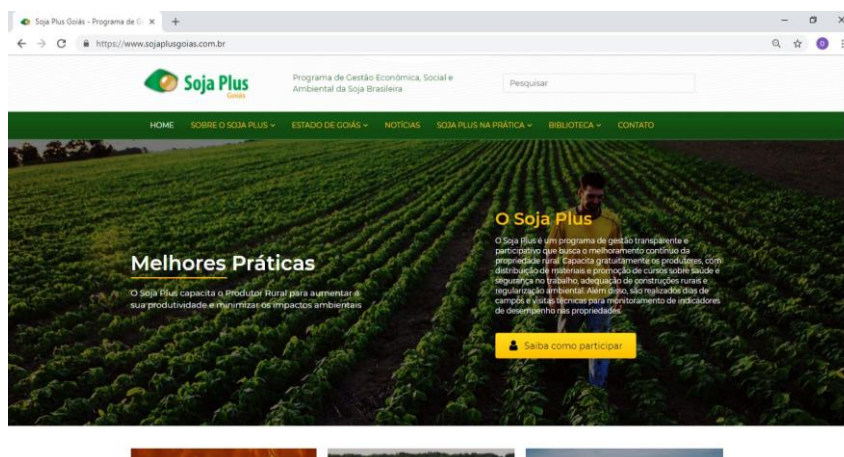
Soja Plus Goiás - Programa de G ×

+

https://www.sojaplusgoias.com.br

Soja Plus
Goiás

Programa de Gestão Econômica, Social e Ambiental da Soja Brasileira

Pesquisar

HOME SOBRE O SOJA PLUS ESTADO DE GOIÁS NOTÍCIAS SOJA PLUS NA PRÁTICA BIBLIOTECA CONTATO

O Soja Plus

O Soja Plus é um programa de gestão transparente e participativo que busca o melhoramento contínuo da propriedade rural. Capacita gratuitamente os produtores, com distribuição de materiais e promoção de cursos sobre saúde e segurança no trabalho, adequação de construções rurais e regularização ambiental. Além disso, são realizados dias de campos e visitas técnicas para monitoramento de indicadores de desempenho nas propriedades.

Saiba como participar

Melhores Práticas

O Soja Plus capacita o Produtor Rural para aumentar a sua produtividade e minimizar os impactos ambientais